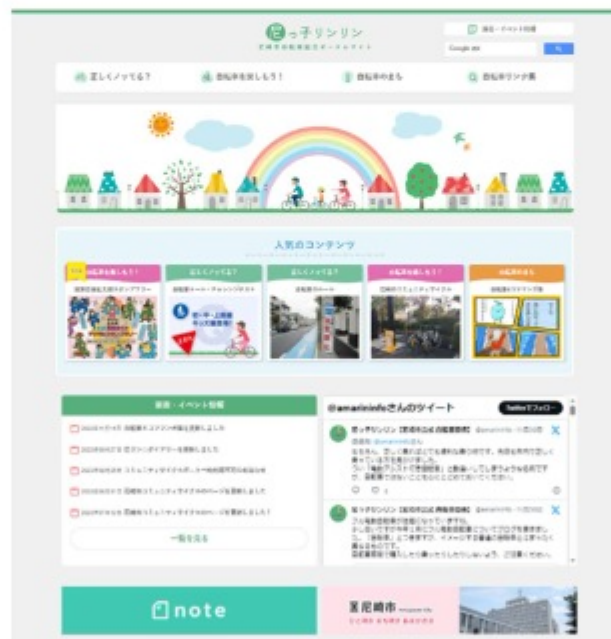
尼っ子リンリン
尼崎市自転車総合ポータルサイト

最新・イベント情報

Google 検索

正しくノッてる？
自転車を楽しもう！
自転車のまち
自転車リンク集

人気のコンテンツ

自転車を楽しもう！
正しくノッてる？
正しくノッてる？
自転車を楽しもう！
自転車のまち

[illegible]
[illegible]
自転車ルート
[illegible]
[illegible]

最新・イベント情報

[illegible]
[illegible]
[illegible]
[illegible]
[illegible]

一覧を見る

@amarininfoさんのツイート
Twitterでフォロー

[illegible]
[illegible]

note

尼崎市